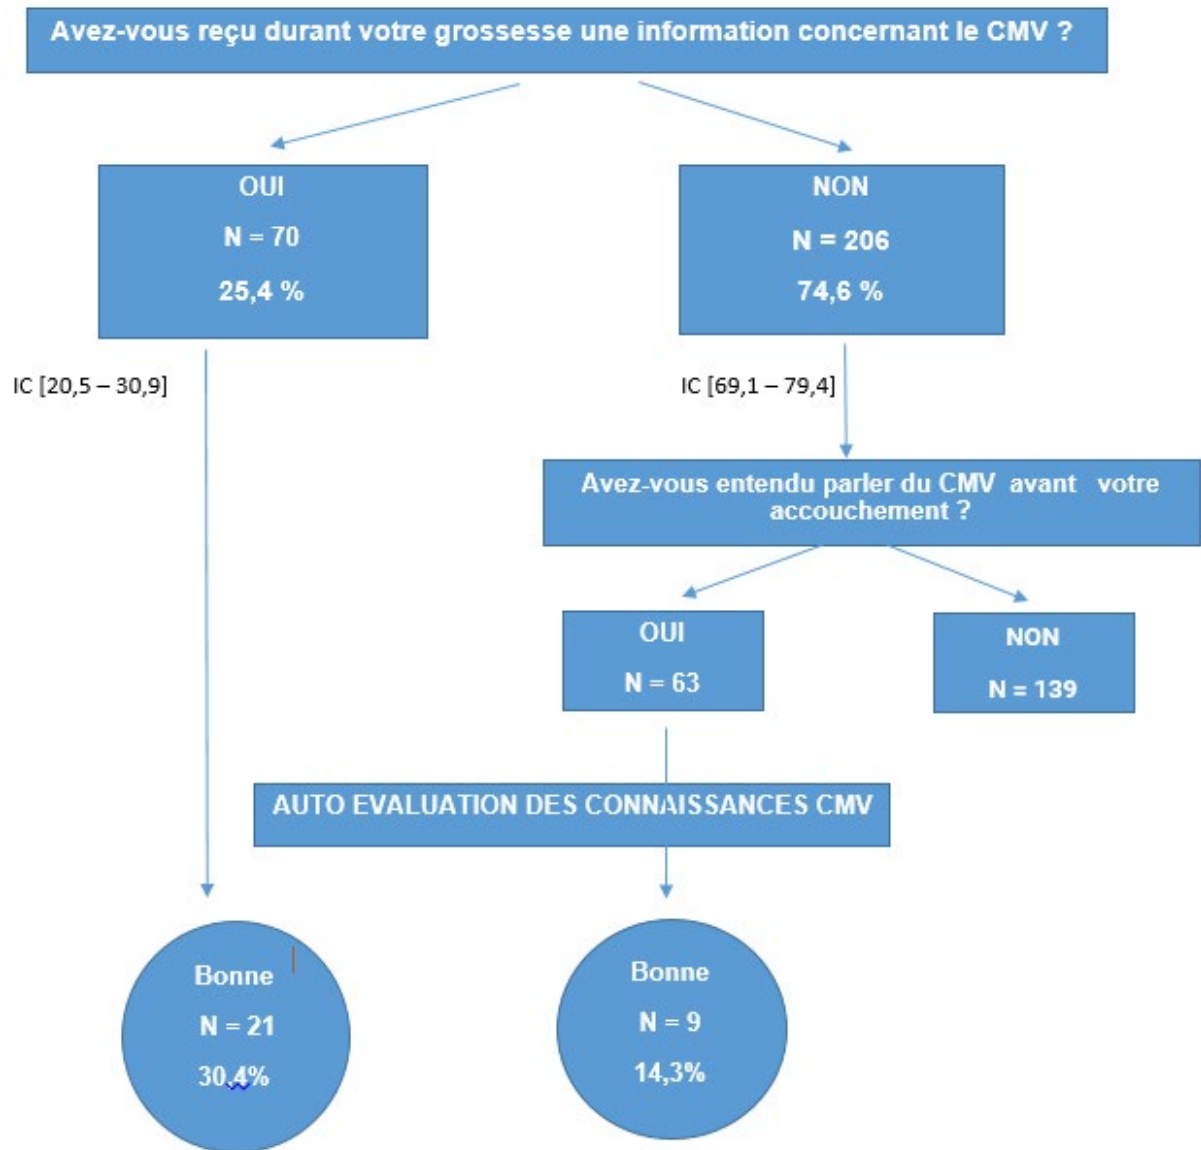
Avez-vous reçu durant votre grossesse une information concernant le CMV ?

OUI

N = 70

25,4 %

NON

N = 206

74,6 %

IC [20,5 – 30,9]

IC [69,1 – 79,4]

Avez-vous entendu parler du CMV avant votre accouchement ?

OUI

N = 63

NON

N = 139

AUTO EVALUATION DES CONNAISSANCES CMV

Bonne

N = 21

30,4%

Bonne

N = 9

14,3%